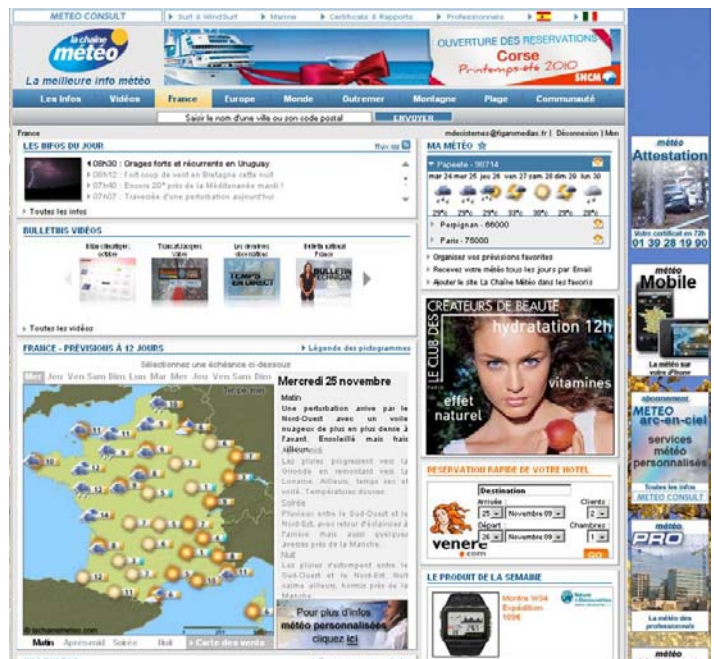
METEO CONSULT | Surf & WindSurf | Marine | Certificats & Rapports | Professionnels

la chaîne météo
La meilleure info météo

OUVERTURE DES RESERVATIONS
Corse
Printemps-été 2010
SNCM

Les Infos | Vidéos | France | Europe | Monde | Outremer | Montagne | Plage | Communauté

Saisir le nom d'une ville ou son code postal | ENVOYER

France

mdecistemes@figarmedias.fr | Déconnexion | Mon

LES BRÈVES DU JOUR
Flux rss
08h30 : Orages forts et récurrents en Uruguay
08h12 : Fort coup de vent en Bretagne cette nuit
07h40 : Encore 20° près de la Méditerranée mardi !
07h07 : Traversée d'une perturbation aujourd'hui
Toutes les infos

BULLETINS VIDÉOS
Bilan climatique octobre
Tsunami Samoa
Les dernières actualités
Bulletin national France
Toutes les vidéos

FRANCE - PRÉVISIONS À 12 JOURS
Légende des pictogrammes
Sélectionnez une échéance ci-dessous
Mer Jeu Ven Sam Dim Lun Mar Mer Jeu Ven Sam Dim

Mercredi 25 novembre
Matin
Une perturbation arrive par le Nord-Ouest avec un voile nuageux de plus en plus dense à l'avant. Ensoleillé mais frais ailleurs.
Après-midi
Les pluies progressent vers la Gironde en remontant vers la Lorraine. Ailleurs, temps sec et venté. Températures douces.
Soirée
Pluvieux entre le Sud-Ouest et le Nord-Est, avec retour d'éclaircies à l'arrière mais aussi quelques averses près de la Manche.
Nuit
Les pluies s'estompent entre le Sud-Ouest et le Nord-Est. Nuit calme ailleurs, hormis près de la Manche.

© lachainemeteo.com
Matin | Après-midi | Soirée | Nuit | Carte des vents

Pour plus d'infos météo personnalisées cliquez ici

MA MÉTÉO
Papeete - 98714
mar 24 mer 25 jeu 26 ven 27 sam 28 dim 29 lun 30
29°c 29°c 29°c 30°c 30°c 29°c 29°c
Perpignan - 66000
Paris - 75000
Organisez vos prévisions favorites
Recevez votre météo tous les jours par Email
Ajouter le site La Chaîne Météo dans les favoris

LE CLUB DES CRÉATEURS DE BEAUTÉ
hydratation 12h
vitamines
effet naturel

RESERVATION RAPIDE DE VOTRE HOTEL
Destination
Arrivée : 25 Novembre 09
Clients : 2
Départ : 26 Novembre 09
Chambres : 1
venere.com
GO

LE PRODUIT DE LA SEMAINE
Montre WS4 Expédition
109€
Nature & Découvertes

météo Attestation
Votre certificat en 72h
01 39 28 19 90

météo Mobile
La météo sur votre iPhone

abonnement METEO arc-en-ciel
services météo personnalisés
Toutes les infos
METEO CONSULT

météo PRO
La météo des professionnels